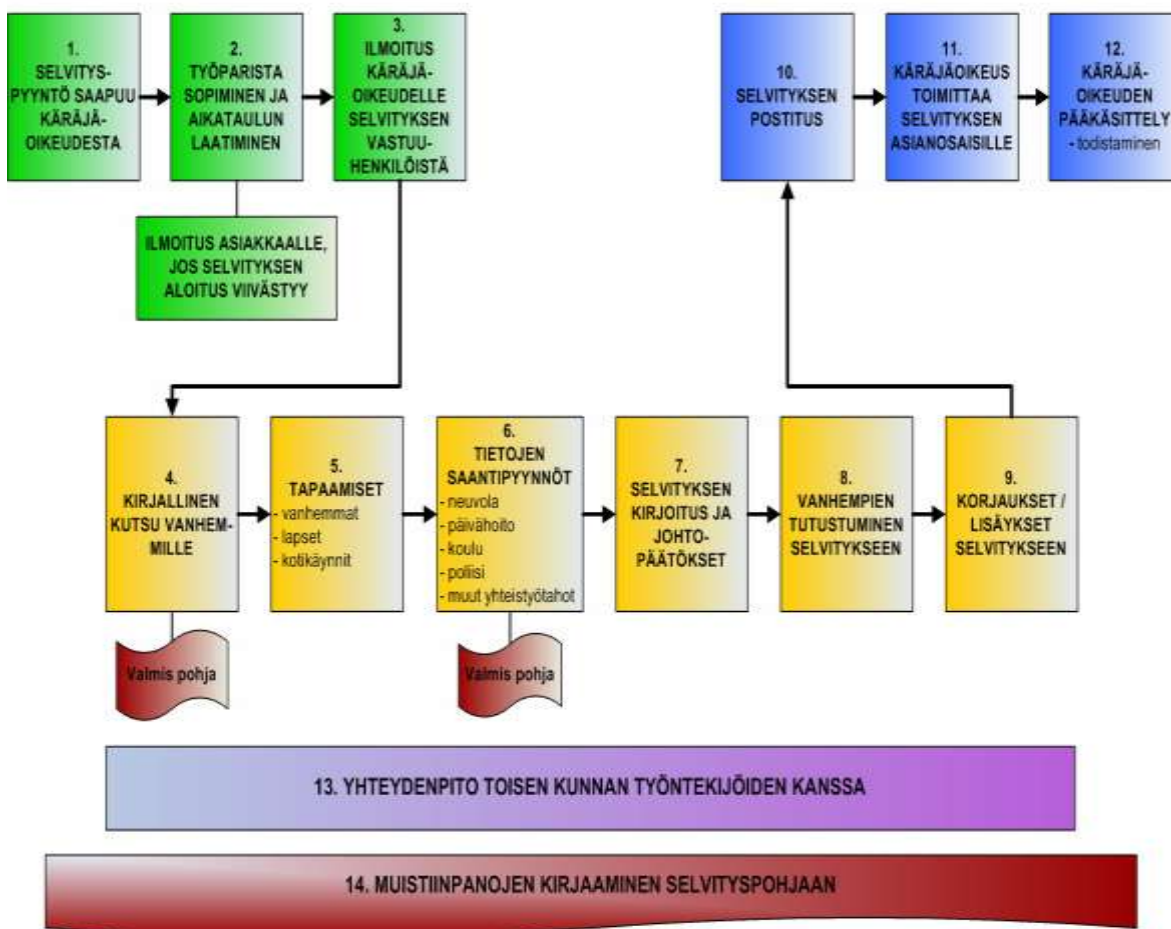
1. SELVITYSPYYNTÖ SAAPUU KÄRÄJÄOIKEUDESTA

2. TYÖPARISTA SOPIMINEN JA AIKATAULUN LAATIMINEN

3. ILMOITUS KÄRÄJÄOIKEUDELLE SELVITYKSEN VASTUUHENKILÖISTÄ

ILMOITUS ASIAKKAALLE, JOS SELVITYKSEN ALOITUS VIIVÄSTYY

10. SELVITYKSEN POSTITUS

11. KÄRÄJÄOIKEUS TOIMITTAA SELVITYKSEN ASIANOSAISILLE

12. KÄRÄJÄOIKEUDEN PÄÄKÄSITTELY
- todistaminen

4. KIRJALLINEN KUTSU VANHEMMILLE

Valmis pohja

5. TAPAAMISET
- vanhemmat
- lapset
- kotikäynnit

6. TIETOJEN SAANTIPYYNNÖT
- neuvola
- päivähoito
- koulu
- poliisi
- muut yhteistyötahot

Valmis pohja

7. SELVITYKSEN KIRJOITUS JA JOHTOPÄÄTÖKSET

8. VANHEMPIEN TUTUSTUMINEN SELVITYKSEEN

9. KORJAUKSET / LISÄYKSET SELVITYKSEEN

13. YHTEYDENPITO TOISEN KUNNAN TYÖNTEKIJÖIDEN KANSSA

14. MUISTIINPANOJEN KIRJAAMINEN SELVITYSPOHJAAN